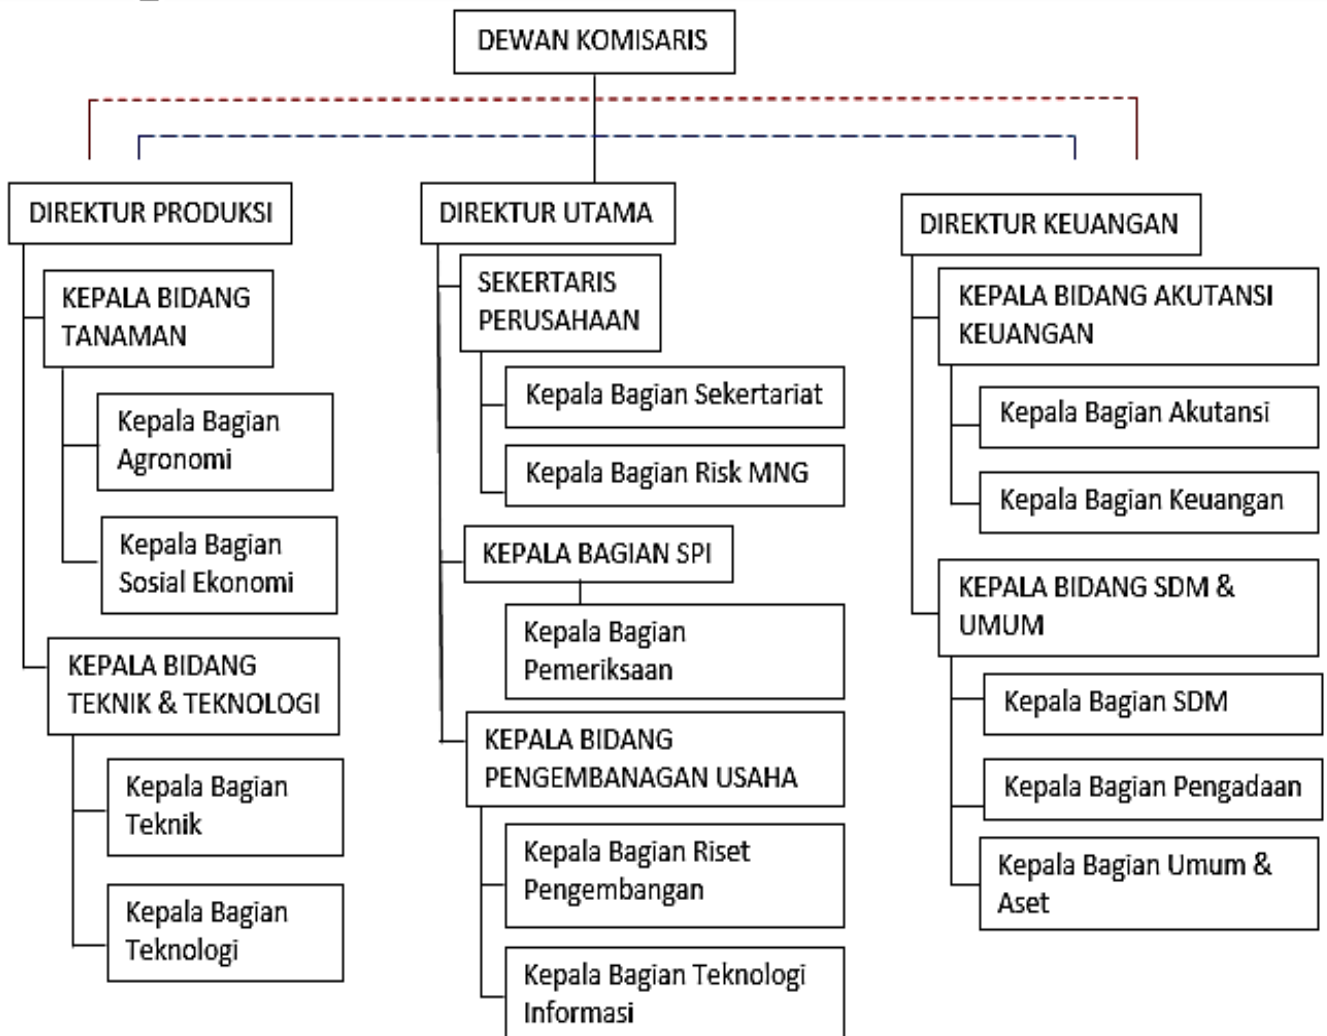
DEWAN KOMISARIS

DIREKTUR PRODUKSI

KEPALA BIDANG TANAMAN

Kepala Bagian Agronomi

Kepala Bagian Sosial Ekonomi

KEPALA BIDANG TEKNIK & TEKNOLOGI

Kepala Bagian Teknik

Kepala Bagian Teknologi

DIREKTUR UTAMA

SEKERTARIS PERUSAHAAN

Kepala Bagian Sekertariat

Kepala Bagian Risk MNG

KEPALA BAGIAN SPI

Kepala Bagian Pemeriksaan

KEPALA BIDANG PENGEMBANAGAN USAHA

Kepala Bagian Riset Pengembangan

Kepala Bagian Teknologi Informasi

DIREKTUR KEUANGAN

KEPALA BIDANG AKUTANSI KEUANGAN

Kepala Bagian Akutansi

Kepala Bagian Keuangan

KEPALA BIDANG SDM & UMUM

Kepala Bagian SDM

Kepala Bagian Pengadaan

Kepala Bagian Umum & Aset